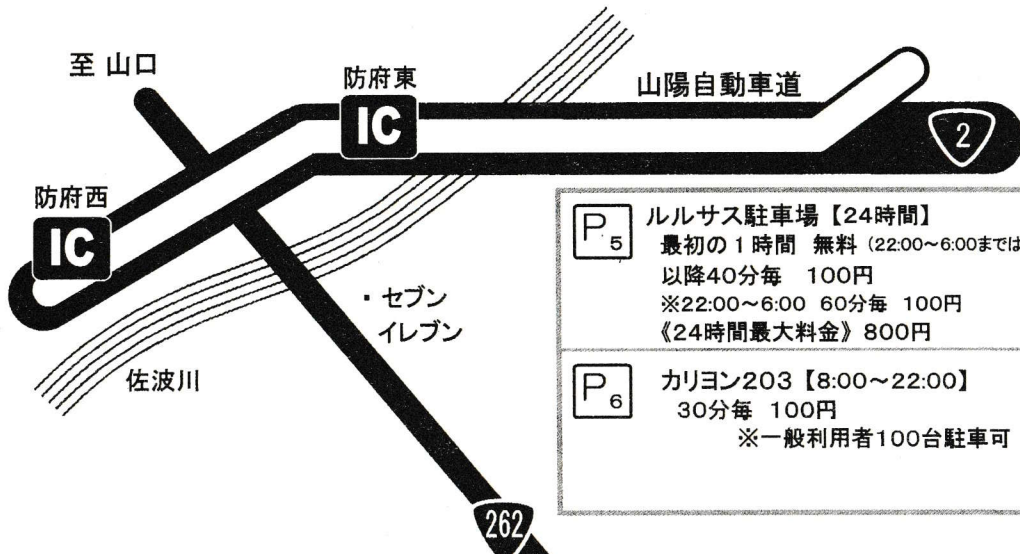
至 山口

防府東
IC

山陽自動車道

2

防府西
IC

P5 ルルサス駐車場【24時間】
最初の１時間 無料 (22:00~6:00までは
以降40分毎 100円
※22:00～6:00 60分毎 100円
《24時間最大料金》800円

・セブン
イレブン

佐波川

P6 カリヨン203【8:00～22:00】
30分毎 100円
※一般利用者100台駐車可

262